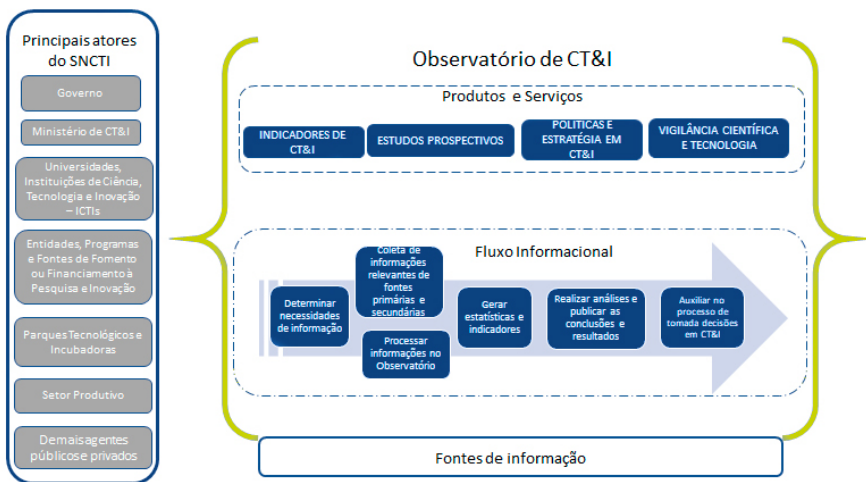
Principais atores do SNCTI

Governo

Ministério de CT&I

Universidades, Instituições de Ciência, Tecnologia e Inovação – ICTIs

Entidades, Programas e Fontes de Fomento ou Financiamento à Pesquisa e Inovação

Parques Tecnológicos e Incubadoras

Setor Produtivo

Demais agentes públicos e privados

Observatório de CT&I

Produtos e Serviços

INDICADORES DE CT&I

ESTUDOS PROSPECTIVOS

POLÍTICAS E ESTRATÉGIA EM CT&I

VIGILÂNCIA CIENTÍFICA E TECNOLOGIA

Fluxo Informacional

Determinar necessidades de informação

Coleta de informações relevantes de fontes primárias e secundárias

Processar informações no Observatório

Gerar estatísticas e indicadores

Realizar análises e publicar as conclusões e resultados

Auxiliar no processo de tomada decisões em CT&I

Fontes de informação